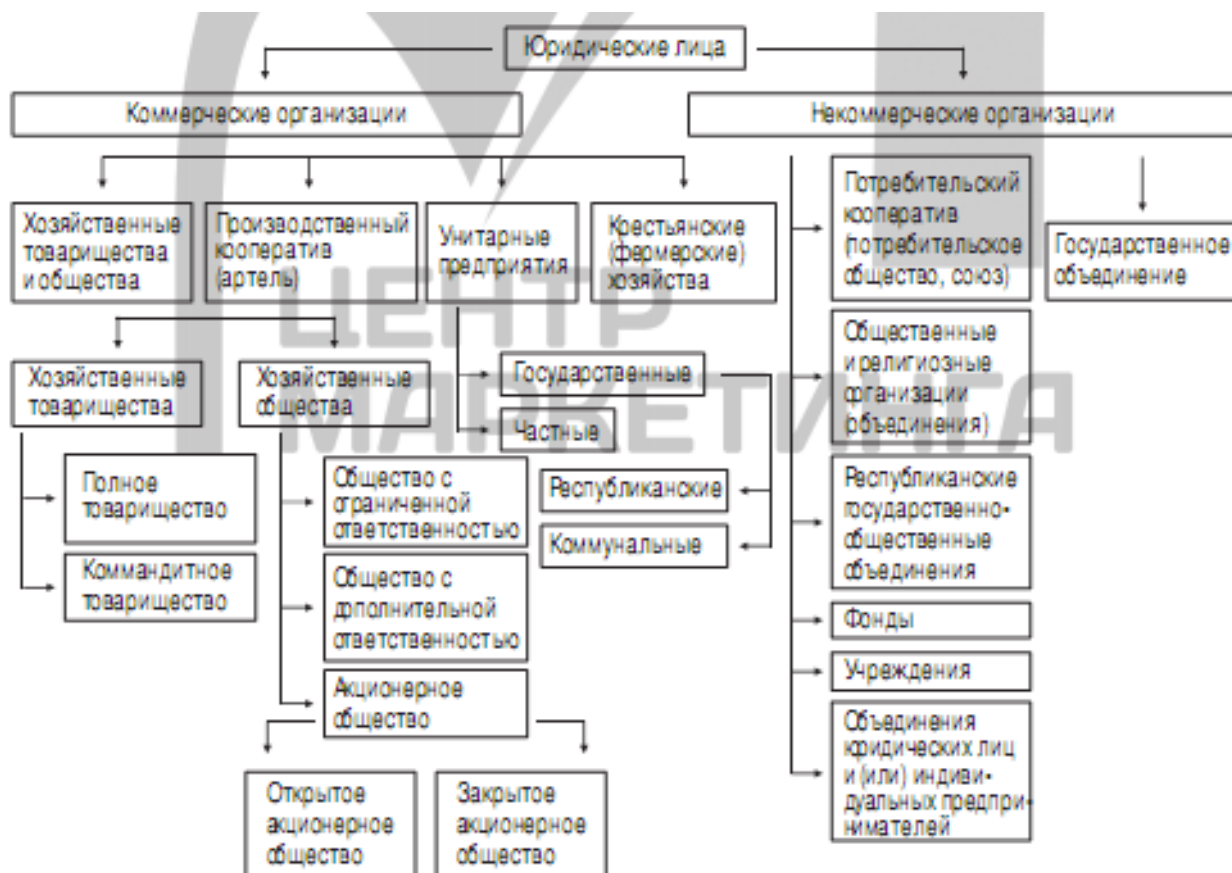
Юридические лица

Коммерческие организации

Некоммерческие организации

Хозяйственные товарищества и общества

Производственный кооператив (артель)

Унитарные предприятия

Крестьянские (фермерские) хозяйства

Потребительский кооператив (потребительское общество, союз)

Государственное объединение

Хозяйственные товарищества

Хозяйственные общества

Государственные

Частные

Общественные и религиозные организации (объединения)

Полное товарищество

Коммандитное товарищество

Общество с ограниченной ответственностью

Общество с дополнительной ответственностью

Акционерное общество

Республиканские

Коммунальные

Республиканские государственно-общественные объединения

Фонды

Учреждения

Объединения юридических лиц и (или) индивидуальных предпринимателей

Открытое акционерное общество

Закрытое акционерное общество

ЦЕНТР МАРКЕТИНГА